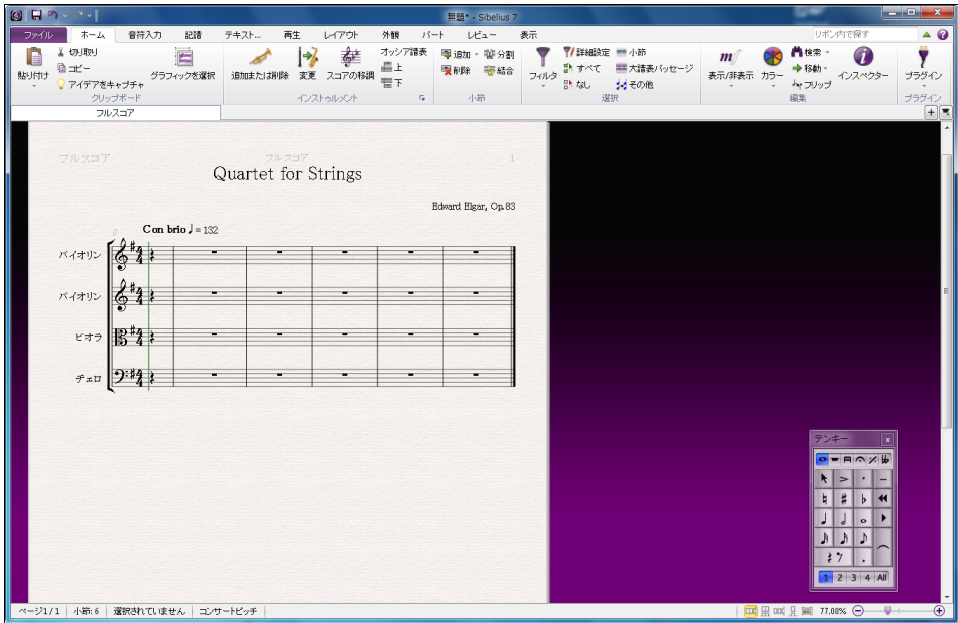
無題* - Sibelius 7

ファイル ホーム 音符入力 記譜 テキスト... 再生 レイアウト 外観 パート レビュー 表示

リボン内で探す

貼り付け 切り取り コピー アイデアをキャプチャ グラフィックを選択 クリップボード

追加または削除 変更 スコアの移調 オッシア譜表 上 下 インストゥルメント

追加 分割 削除 結合 小節

フィルタ 詳細設定 すべて なし 小節 大譜表パッセージ その他 選択

表示/非表示 カラー 検索 移動 フリップ インスペクター 編集

プラグイン プラグイン

フルスコア

フルスコア フルスコア 1

Quartet for Strings

Edward Elgar, Op.83

Con brio ♩= 132

バイオリン

バイオリン

ビオラ

チェロ

テンキー

1 2 3 4 All

ページ1/1 小節: 6 選択されていません コンサートピッチ

77.00%